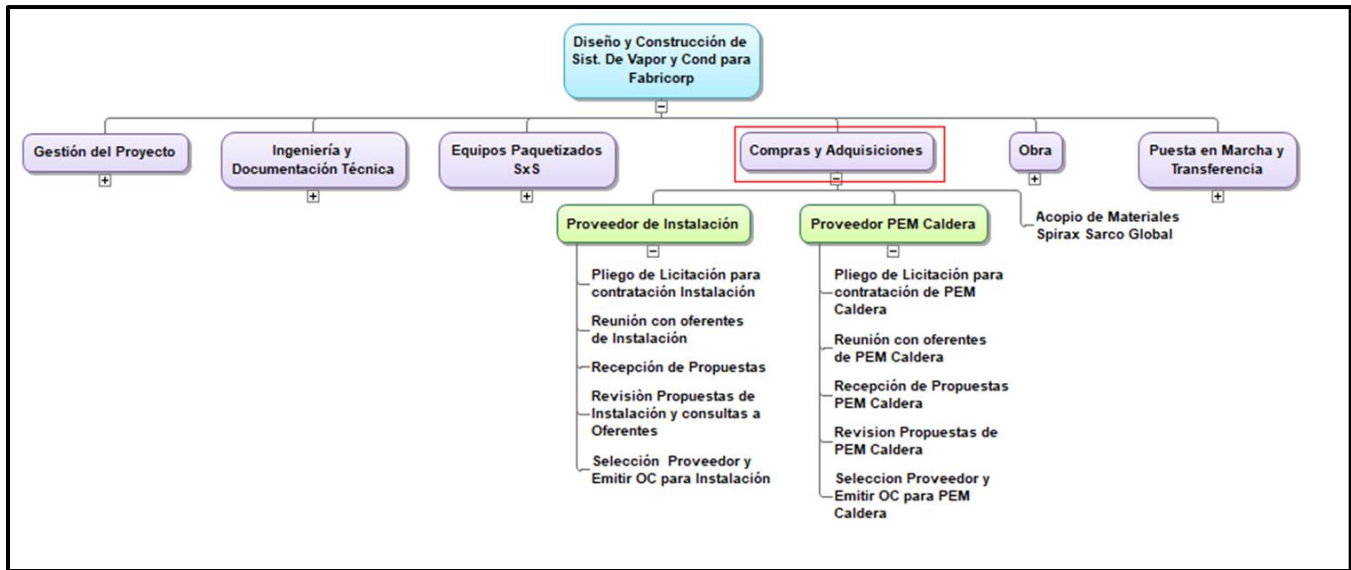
Diseño y Construcción de Sist. De Vapor y Cond para Fabricorp

Gestión del Proyecto

Ingeniería y Documentación Técnica

Equipos Paquetizados SxS

Compras y Adquisiciones

Obra

Puesta en Marcha y Transferencia

Proveedor de Instalación

Proveedor PEM Caldera

Acopio de Materiales Spirax Sarco Global

Pliego de Licitación para contratación Instalación

Reunión con oferentes de Instalación

Recepción de Propuestas

Revisiòn Propuestas de Instalación y consultas a Oferentes

Selección Proveedor y Emitir OC para Instalación

Pliego de Licitación para contratación de PEM Caldera

Reunión con oferentes de PEM Caldera

Recepción de Propuestas PEM Caldera

Revision Propuestas de PEM Caldera

Seleccion Proveedor y Emitir OC para PEM Caldera